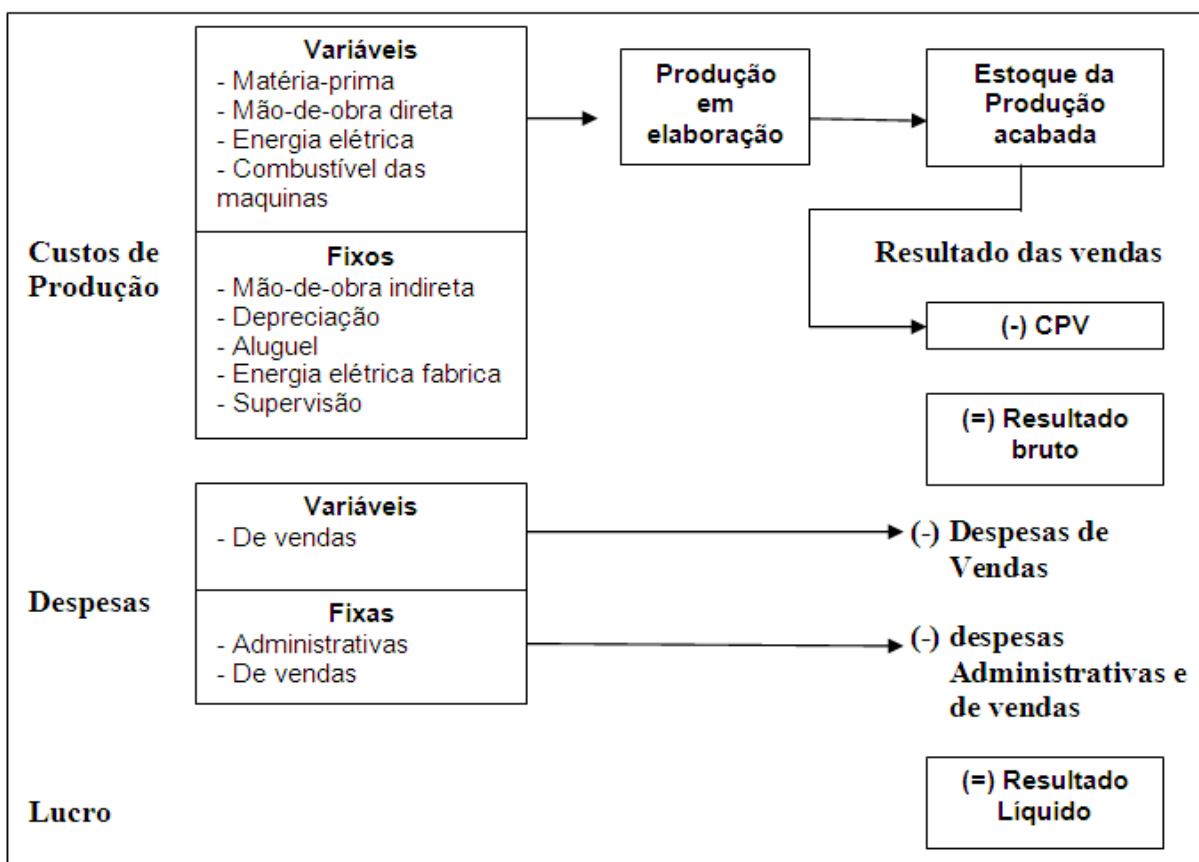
Variáveis
- Matéria-prima
- Mão-de-obra direta
- Energia elétrica
- Combustível das maquinas

Produção em elaboração

Estoque da Produção acabada

Custos de Produção

Fixos
- Mão-de-obra indireta
- Depreciação
- Aluguel
- Energia elétrica fabrica
- Supervisão

Resultado das vendas

(-) CPV

(=) Resultado bruto

Variáveis
- De vendas

(-) Despesas de Vendas

Despesas

Fixas
- Administrativas
- De vendas

(-) despesas Administrativas e de vendas

Lucro

(=) Resultado Líquido